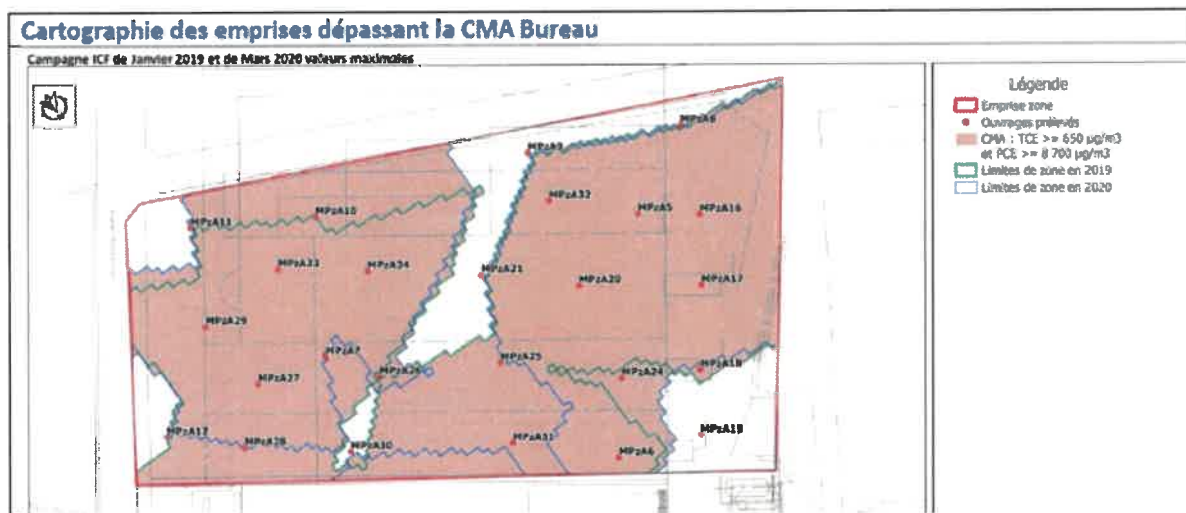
Cartographie des emprises dépassant la CMA Bureau

Campagne ICF de Janvier 2019 et de Mars 2020 valeurs maximales

Légende
Emprise zone
Ouvrages prélevés
CMA : TCE >= 650 µg/m3 et PCE >= 8 700 µg/m3
Limites de zone en 2019
Limites de zone en 2020

MPzA8
MPzA9
MPzA32
MPzA5
MPzA16
MPzA11
MPzA10
MPzA33
MPzA34
MPzA21
MPzA20
MPzA17
MPzA29
MPzA7
MPzA25
MPzA18
MPzA27
MPzA26
MPzA24
MPzA12
MPzA28
MPzA30
MPzA31
MPzA6
MPzA19